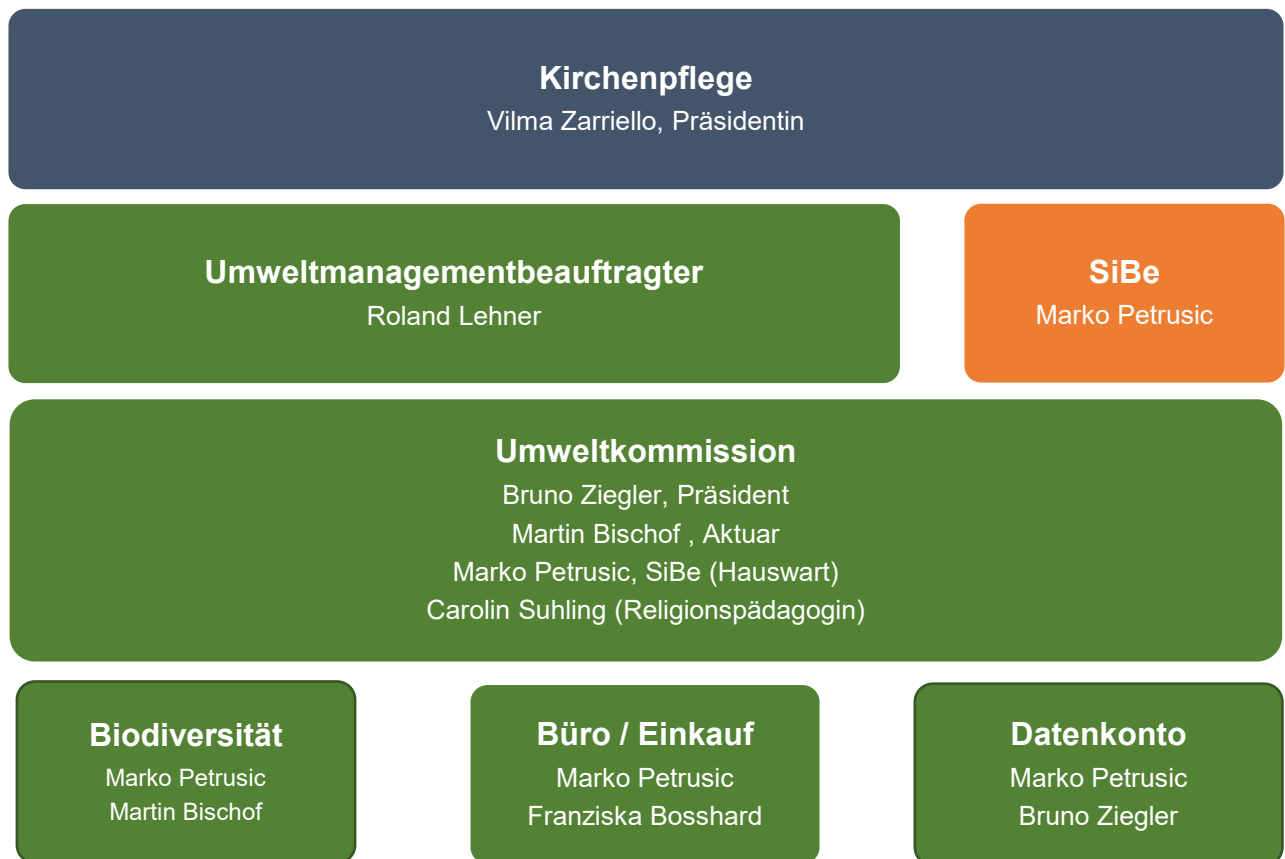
Kirchenpflege
Vilma Zarriello, Präsidentin

Umweltmanagementbeauftragter
Roland Lehner

SiBe
Marko Petrusic

Umweltkommission
Bruno Ziegler, Präsident
Martin Bischof , Aktuar
Marko Petrusic, SiBe (Hauswart)
Carolin Suhling (Religionspädagogin)

Biodiversität
Marko Petrusic
Martin Bischof

Büro / Einkauf
Marko Petrusic
Franziska Bosshard

Datenkonto
Marko Petrusic
Bruno Ziegler